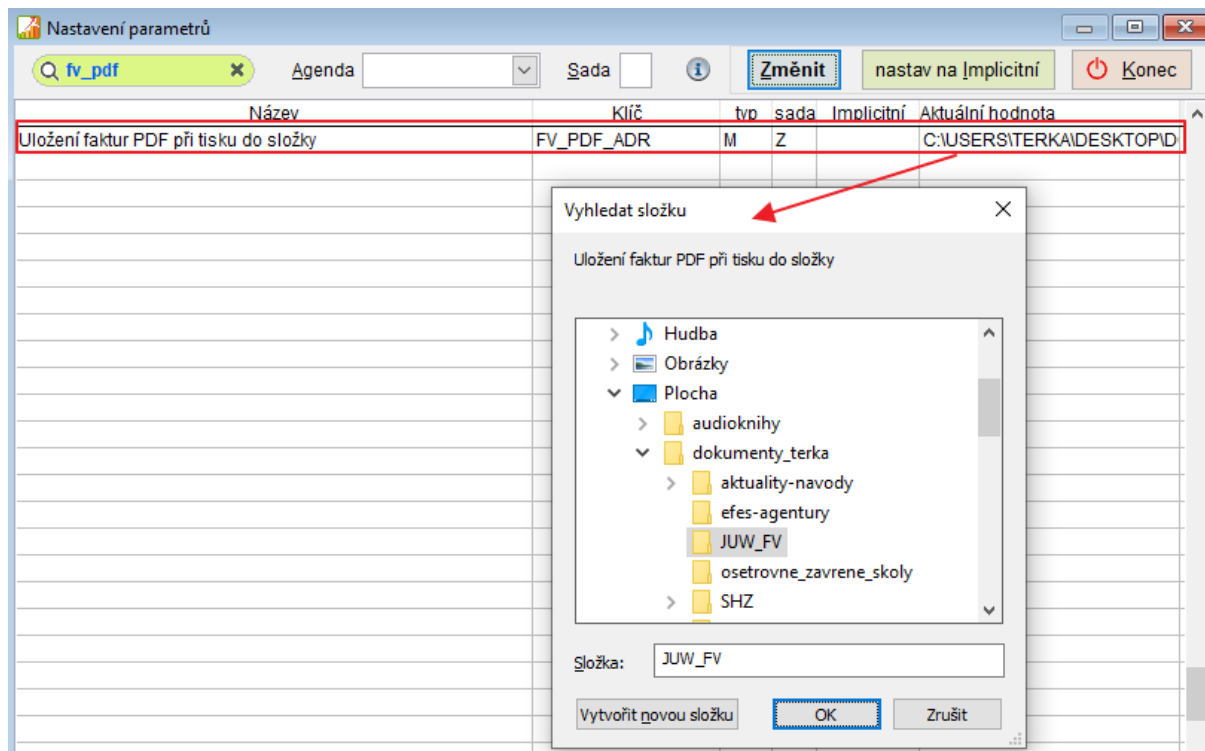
Nastavení parametrů

fv_pdf

Agenda

Sada

Změnit

nastav na Implicitní

Konec

| Název | Klíč | typ | sada | Implicitní | Aktuální hodnota |
|---|---|---|---|---|---|
| Uložení faktur PDF při tisku do složky | FV_PDF_ADR | M | Z | | C:\USERS\TERKA\DESKTOP\D |

Vyhledat složku

Uložení faktur PDF při tisku do složky

Hudba
Obrázky
Plocha
audioknihy
dokumenty_terka
aktuality-navody
efes-agentury
JUW_FV
osetrovne_zavrene_skoly
SHZ

Složka: JUW_FV

Vytvořit novou složku

OK

Zrušit